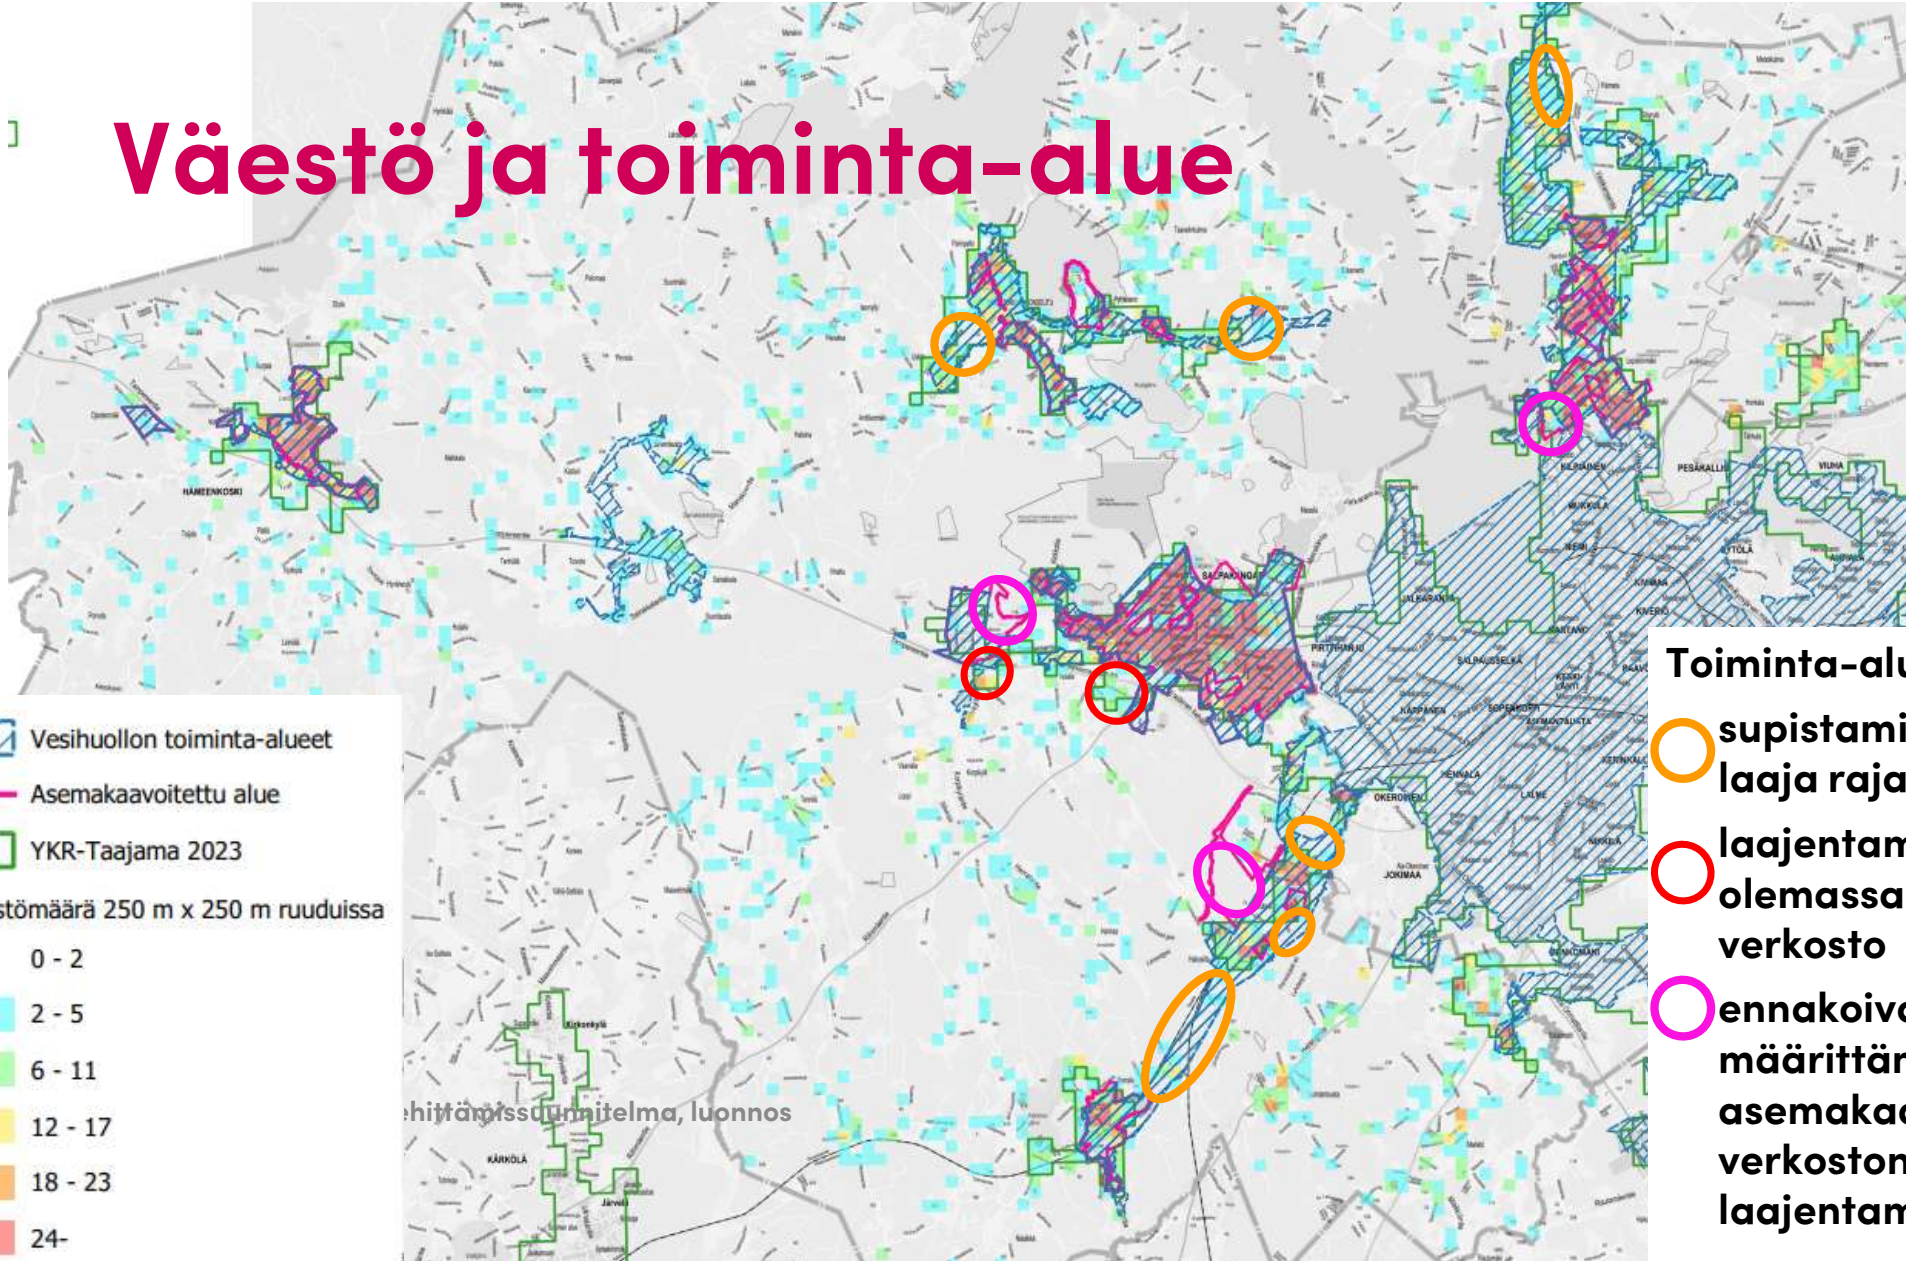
Väestö ja toiminta-alue

Vesihuollon toiminta-alueet
Asemakaavoitettu alue
YKR-Taajama 2023
stömäärä 250 m x 250 m ruuduissa
0 - 2
2 - 5
6 - 11
12 - 17
18 - 23
24-

hittämissuunnitelma, luonnos

Toiminta-alu
supistami
laaja raja
laajentam
olemassa
verkosto
ennakoiva
määrittär
asemaka
verkoston
laajentam

HÄMEENKOSKI
SALPAKANGAS
PIRTTIHARJU
JALKARANTA
KILPIÄINEN
MUKKULA
PESÄKALLIO
VIUHA
NIEMI
KIVIMAA
KIVERÖ
SALPAUSSELKÄ
KARPANEN
OKERO
JOKIMAA
RENKOMÄKI
KÄRKÖLÄ
Kirkonkylä
Järvelä